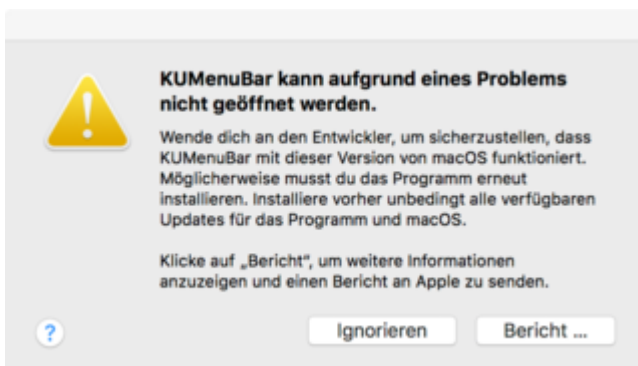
KUMenuBar kann aufgrund eines Problems nicht geöffnet werden.

Wende dich an den Entwickler, um sicherzustellen, dass KUMenuBar mit dieser Version von macOS funktioniert. Möglicherweise musst du das Programm erneut installieren. Installiere vorher unbedingt alle verfügbaren Updates für das Programm und macOS.

Klicke auf „Bericht", um weitere Informationen anzuzeigen und einen Bericht an Apple zu senden.

?

Ignorieren

Bericht ...